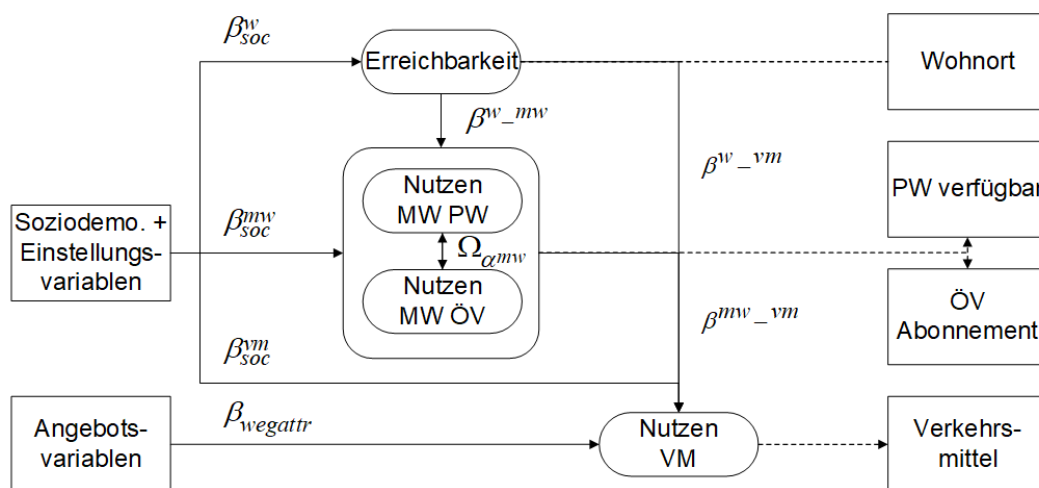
$\beta_{soc}^{w}$

Erreichbarkeit

Wohnort

$\beta^{w\_mw}$

$\beta^{w\_vm}$

Nutzen MW PW

PW verfügbar

Soziodemo. + Einstellungsvariablen

$\beta_{soc}^{mw}$

$\Omega_{\alpha^{mw}}$

Nutzen MW ÖV

ÖV Abonnement

$\beta^{mw\_vm}$

$\beta_{soc}^{vm}$

Angebotsvariablen

$\beta_{wegattr}$

Nutzen VM

Verkehrsmittel